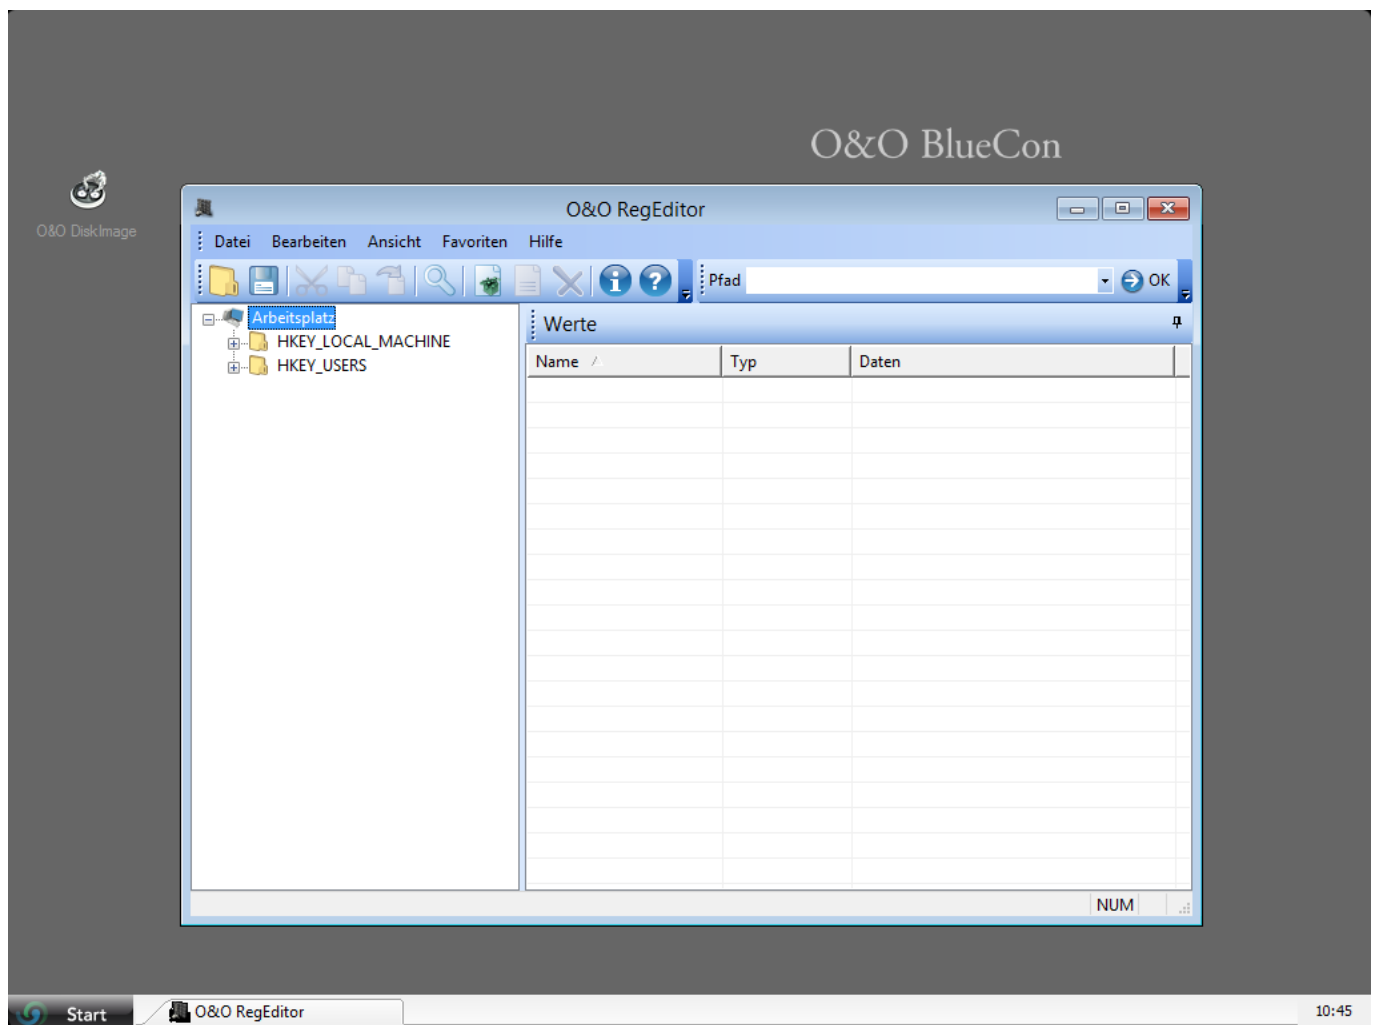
O&O BlueCon

O&O DiskImage

O&O RegEditor

Datei Bearbeiten Ansicht Favoriten Hilfe

Pfad

OK

Arbeitsplatz
HKEY_LOCAL_MACHINE
HKEY_USERS

Werte

| Name | Typ | Daten |
|---|---|---|

NUM

Start

O&O RegEditor

10:45